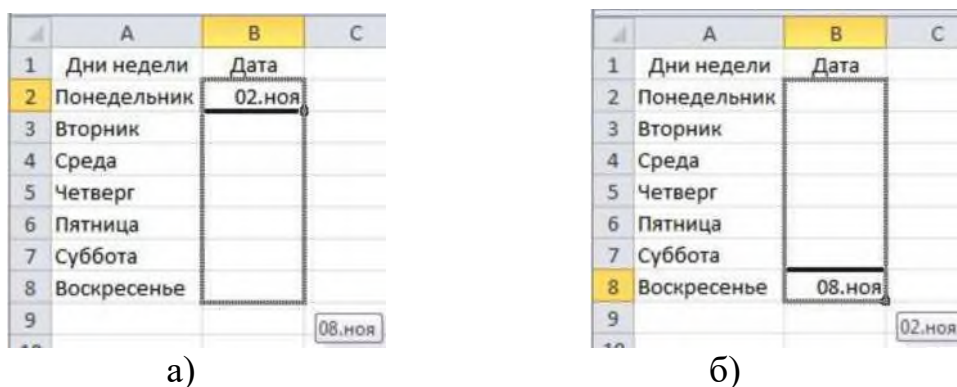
| | A | B | C |
|---|---|---|---|
| 1 | Дни недели | Дата | |
| 2 | Понедельник | 02.ноя | |
| 3 | Вторник | | |
| 4 | Среда | | |
| 5 | Четверг | | |
| 6 | Пятница | | |
| 7 | Суббота | | |
| 8 | Воскресенье | | |
| 9 | | | 08.ноя |

а)

| | A | B | C |
|---|---|---|---|
| 1 | Дни недели | Дата | |
| 2 | Понедельник | | |
| 3 | Вторник | | |
| 4 | Среда | | |
| 5 | Четверг | | |
| 6 | Пятница | | |
| 7 | Суббота | | |
| 8 | Воскресенье | 08.ноя | |
| 9 | | | 02.ноя |

б)